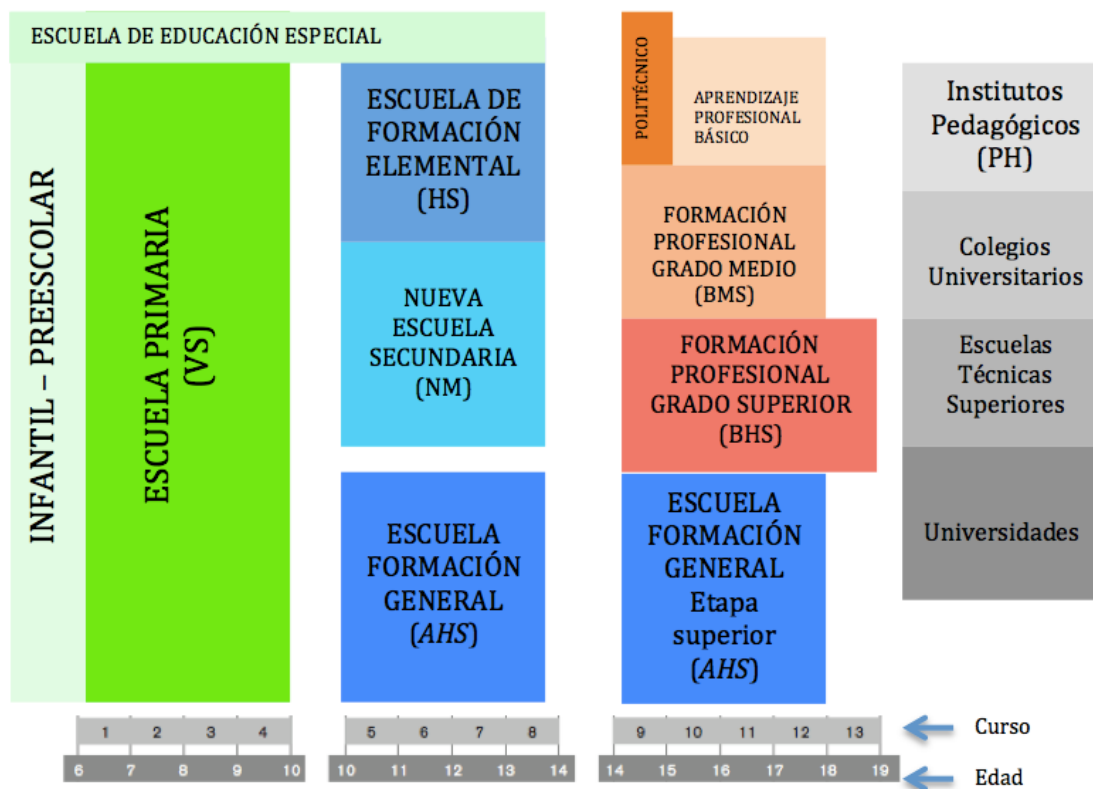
ESCUELA DE EDUCACIÓN ESPECIAL

INFANTIL – PREESCOLAR

ESCUELA PRIMARIA (VS)

ESCUELA DE FORMACIÓN ELEMENTAL (HS)

NUEVA ESCUELA SECUNDARIA (NM)

ESCUELA FORMACIÓN GENERAL (AHS)

POLITÉCNICO

APRENDIZAJE PROFESIONAL BÁSICO

FORMACIÓN PROFESIONAL GRADO MEDIO (BMS)

FORMACIÓN PROFESIONAL GRADO SUPERIOR (BHS)

ESCUELA FORMACIÓN GENERAL Etapa superior (AHS)

Institutos Pedagógicos (PH)

Colegios Universitarios

Escuelas Técnicas Superiores

Universidades

1 2 3 4 5 6 7 8 9 10 11 12 13 Curso

6 7 8 9 10 10 11 12 13 14 14 15 16 17 18 19 Edad